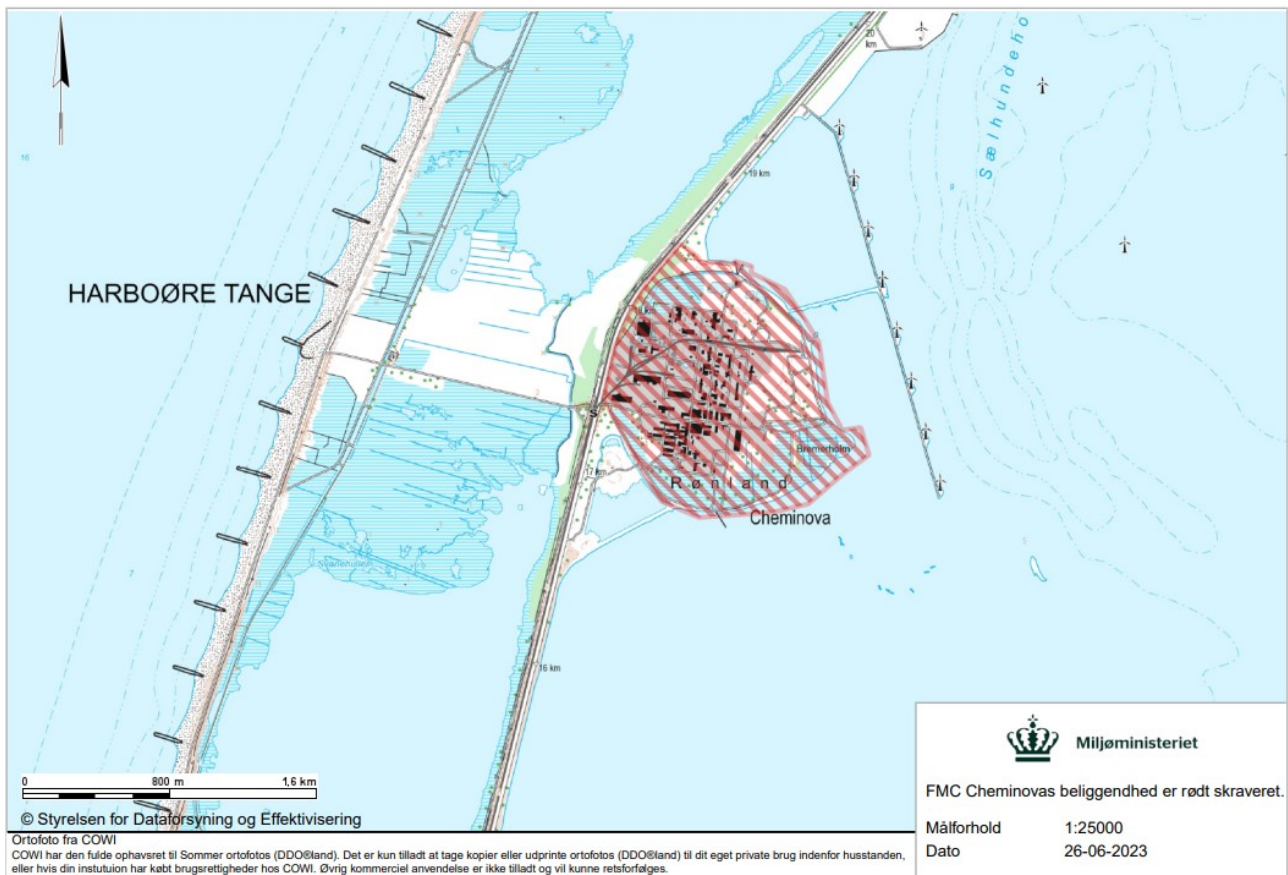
HARBOØRE TANGE

20 km

Sælhundeho

19 km

Bremerholm

Rønland

Cheminova

17 km

16 km

16

0 800 m 1,6 km

© Styrelsen for Dataforsyning og Effektivisering

Miljøministeriet

FMC Cheminovas beliggendhed er rødt skraveret.

Målforhold 1:25000
Dato 26-06-2023

Ortofoto fra COWI
COWI har den fulde ophavsret til Sommer ortofotos (DDO®land). Det er kun tilladt at tage kopier eller udprinte ortofotos (DDO®land) til dit eget private brug indenfor husstanden, eller hvis din instutuion har købt brugsrettigheder hos COWI. Øvrig kommerciel anvendelse er ikke tilladt og vil kunne retsforfølges.